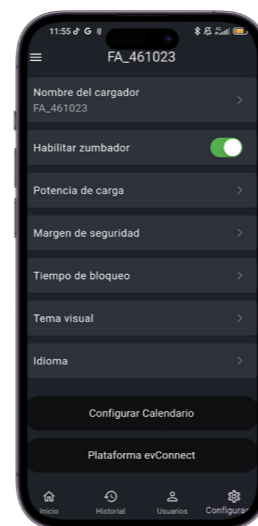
11:55

FA_461023

Nombre del cargador
FA_461023

Habilitar zumbador

Potencia de carga

Margen de seguridad

Tiempo de bloqueo

Tema visual

Idioma

Configurar Calendario

Plataforma evConnect

Inicio
Historial
Usuarios
Configurar